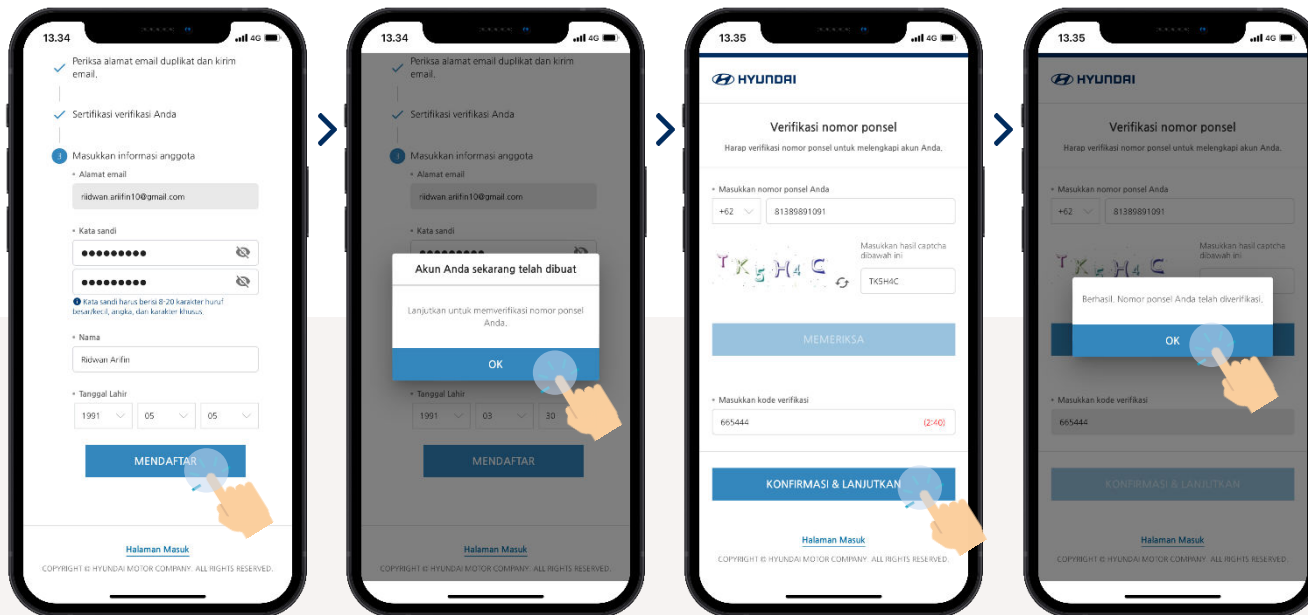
13.34 4G

Periksa alamat email duplikat dan kirim email.

Sertifikasi verifikasi Anda

3 Masukkan informasi anggota

• Alamat email

riidwan.arifin10@gmail.com

• Kata sandi

●●●●●●●●●

●●●●●●●●●

Kata sandi harus berisi 8-20 karakter huruf besar/kecil, angka, dan karakter khusus.

• Nama

Ridwan Arifin

• Tanggal Lahir

1991 05 05

MENDAFTAR

Halaman Masuk

COPYRIGHT © HYUNDAI MOTOR COMPANY. ALL RIGHTS RESERVED.

13.34 4G

Periksa alamat email duplikat dan kirim email.

Sertifikasi verifikasi Anda

3 Masukkan informasi anggota

• Alamat email

riidwan.arifin10@gmail.com

• Kata sandi

Akun Anda sekarang telah dibuat

Lanjutkan untuk memverifikasi nomor ponsel Anda.

OK

• Tanggal Lahir

1991 03 30

MENDAFTAR

Halaman Masuk

COPYRIGHT © HYUNDAI MOTOR COMPANY. ALL RIGHTS RESERVED.

13.35 4G

HYUNDAI

Verifikasi nomor ponsel

Harap verifikasi nomor ponsel untuk melengkapi akun Anda.

• Masukkan nomor ponsel Anda

+62 81389891091

Masukkan hasil captcha dibawah ini

TK5H4C

TK5H4C

MEMERIKSA

• Masukkan kode verifikasi

665444 (2:40)

KONFIRMASI & LANJUTKAN

Halaman Masuk

COPYRIGHT © HYUNDAI MOTOR COMPANY. ALL RIGHTS RESERVED.

13.35 4G

HYUNDAI

Verifikasi nomor ponsel

Harap verifikasi nomor ponsel untuk melengkapi akun Anda.

• Masukkan nomor ponsel Anda

+62 81389891091

Masukkan hasil captcha dibawah ini

TK5H4C

Berhasil. Nomor ponsel Anda telah diverifikasi.

OK

• Masukkan kode verifikasi

665444

KONFIRMASI & LANJUTKAN

Halaman Masuk

COPYRIGHT © HYUNDAI MOTOR COMPANY. ALL RIGHTS RESERVED.